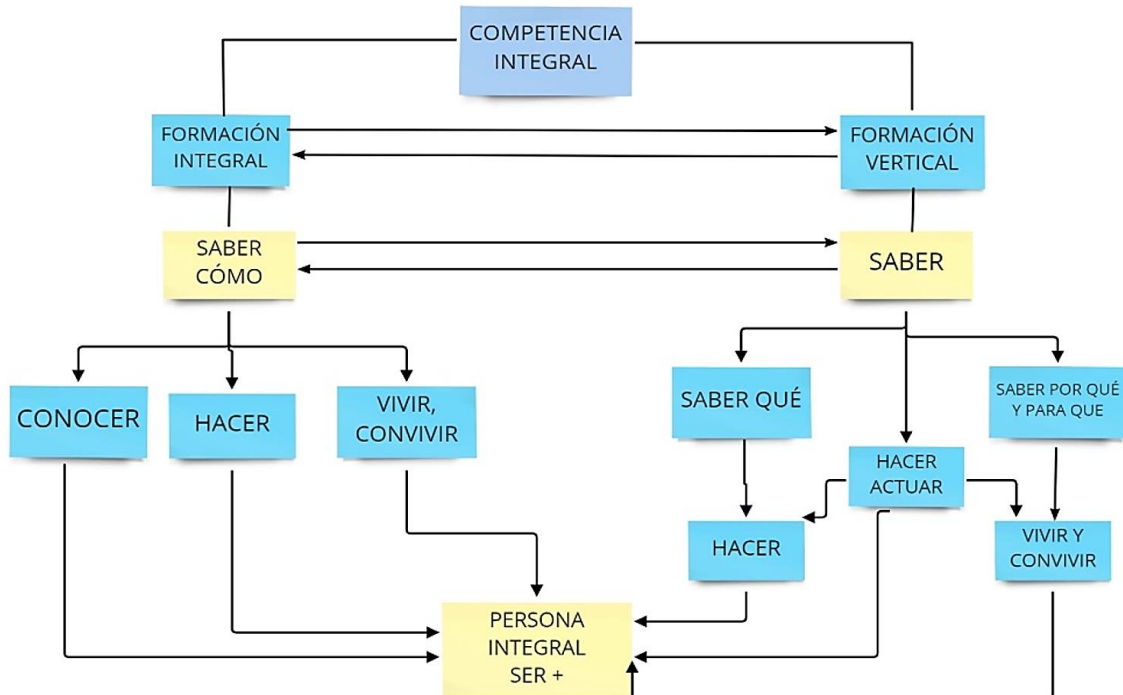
COMPETENCIA INTEGRAL

FORMACIÓN INTEGRAL

FORMACIÓN VERTICAL

SABER CÓMO

SABER

CONOCER

HACER

VIVIR, CONVIVIR

SABER QUÉ

SABER POR QUÉ Y PARA QUE

HACER ACTUAR

HACER

VIVIR Y CONVIVIR

PERSONA INTEGRAL SER +